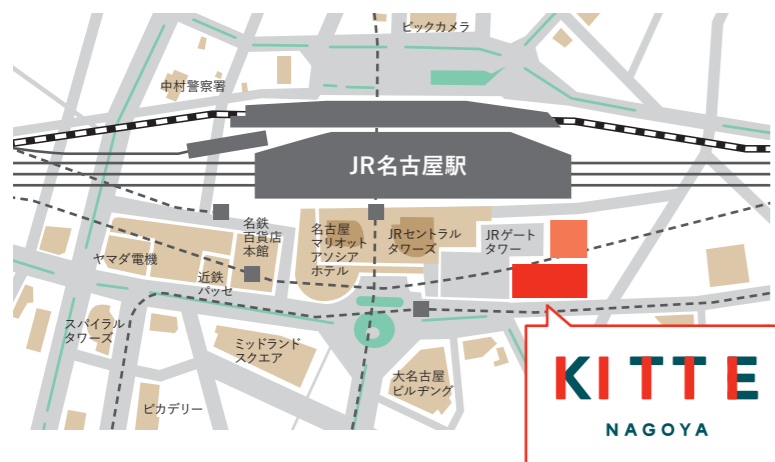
ビックカメラ

中村警察署

JR名古屋駅

名鉄百貨店本館

名古屋マリオットアソシアホテル

JRセントラルタワーズ

JRゲートタワー

ヤマダ電機

近鉄パッセ

スパイラルタワーズ

ミッドランドスクエア

大名古屋ビルヂング

ピカデリー

KITTE

NAGOYA